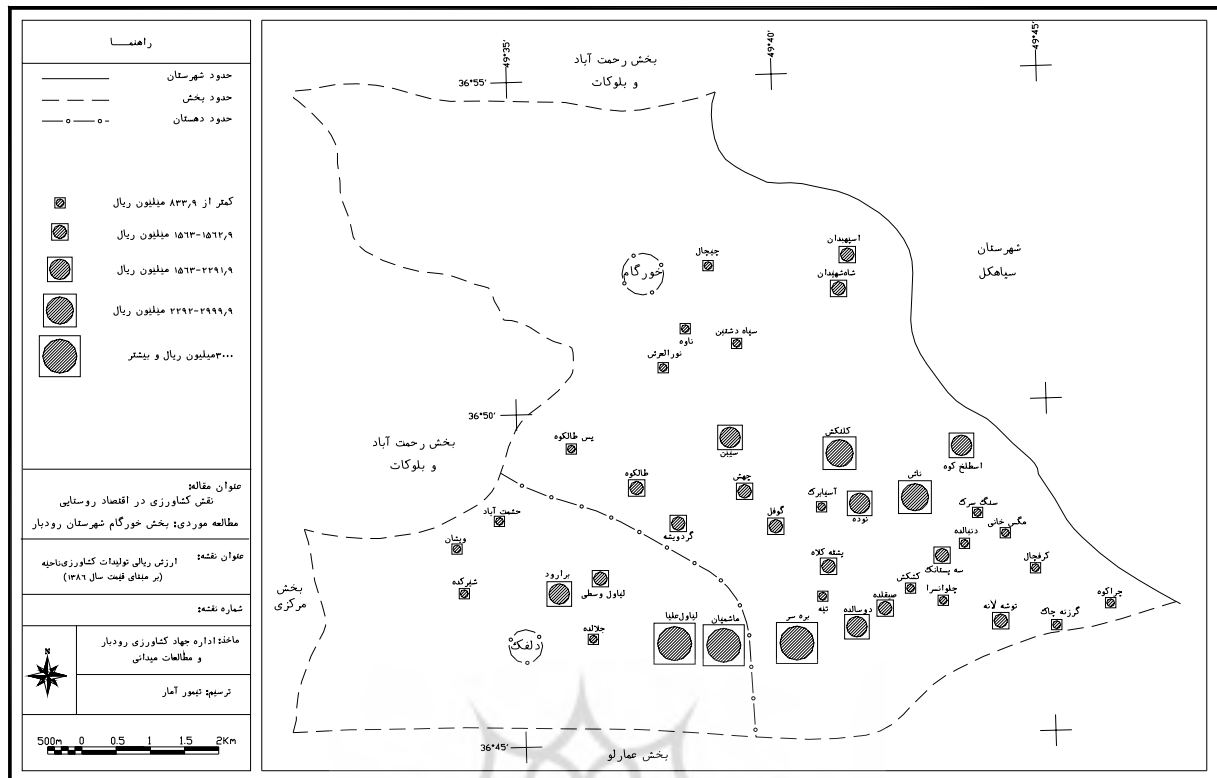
راهنما

حدود شهرستان
حدود بخش
حدود دهستان

کمتر از ۸۳۳,۹ میلیون ریال
۱۵۶۲,۹-۱۵۶۳ میلیون ریال
۲۲۹۱,۹-۱۵۶۳ میلیون ریال
۲۹۹۹,۹-۲۲۹۲ میلیون ریال
۳۰۰۰میلیون ریال و بیشتر

عنوان مقاله:
نقش کشاورزی در اقتصاد روستایی
مطالعه موردی: بخش خورگام شهرستان رودبار

عنوان نقشه:
ارزش ریالی تولیدات کشاورزی‌ناحیه
(بر مبنای قیمت سال ۱۳۸۶)

شماره نقشه:

ماخذ: اداره جهاد کشاورزی رودبار
و مطالعات میدانی

N

ترسیم: تیمور آمار

500m 0 0.5 1 1.5 2Km

49°35'
49°40'
49°45'
36°55'
36°50'
36°45'

بخش رحمت آباد
و بلوکات

شهرستان
سیاهکل

خورگام
چیچال
اسپهبدان
شاه‌شهیدان
ناوه
سپاه دشتین
نورالعرش
بخش رحمت آباد
و بلوکات
پس طالکوه
سیبن
کلنکش
اسطلخ کوه
طالکوه
چهش
ناش
آسیابرک
توده
گوفل
سنگ سرک
مگسرخانی
دنباله
حشمت آباد
گردویشه
پشته کلاه
سه پستانک
کرفجال
کشکش
ویشان
برارود
لیاول وسطی
صنقلده
چلوانسرا
شیرکده
بخش
مرکزی
تله
دوساله
توشه لانه
گرزنه چاک
چراکوه
لیاول‌علیا
ماشیان
بره سر
جلالده
دلفک
بخش عمارلو